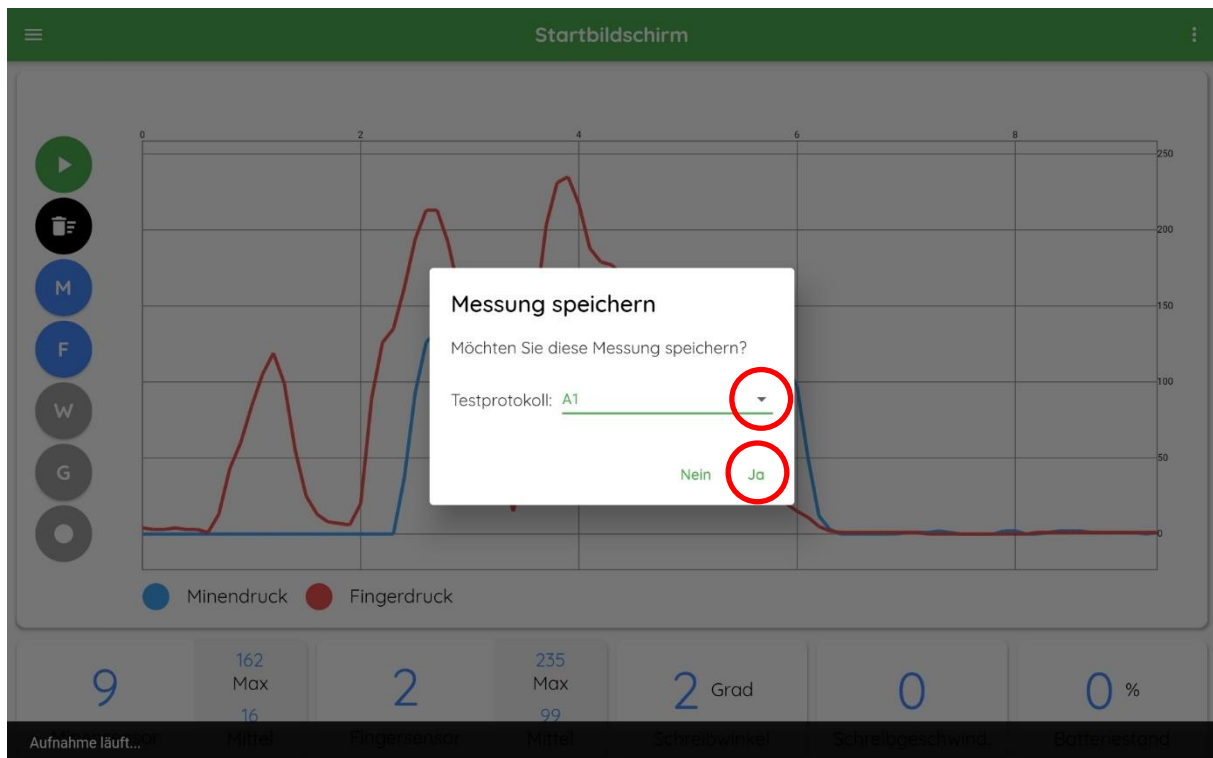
Startbildschirm

M
F
W
G

0
2
4
6
8

250
200
150
100
50
0

Messung speichern

Möchten Sie diese Messung speichern?

Testprotokoll: A1

Nein Ja

Minendruck Fingerdruck

9
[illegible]sor

162
Max
16
Mittel

2
Fingersensor

235
Max
99
Mittel

2 Grad
Schreibwinkel

0
Schreibgeschwind.

0 %
Batteriestand

Aufnahme läuft...